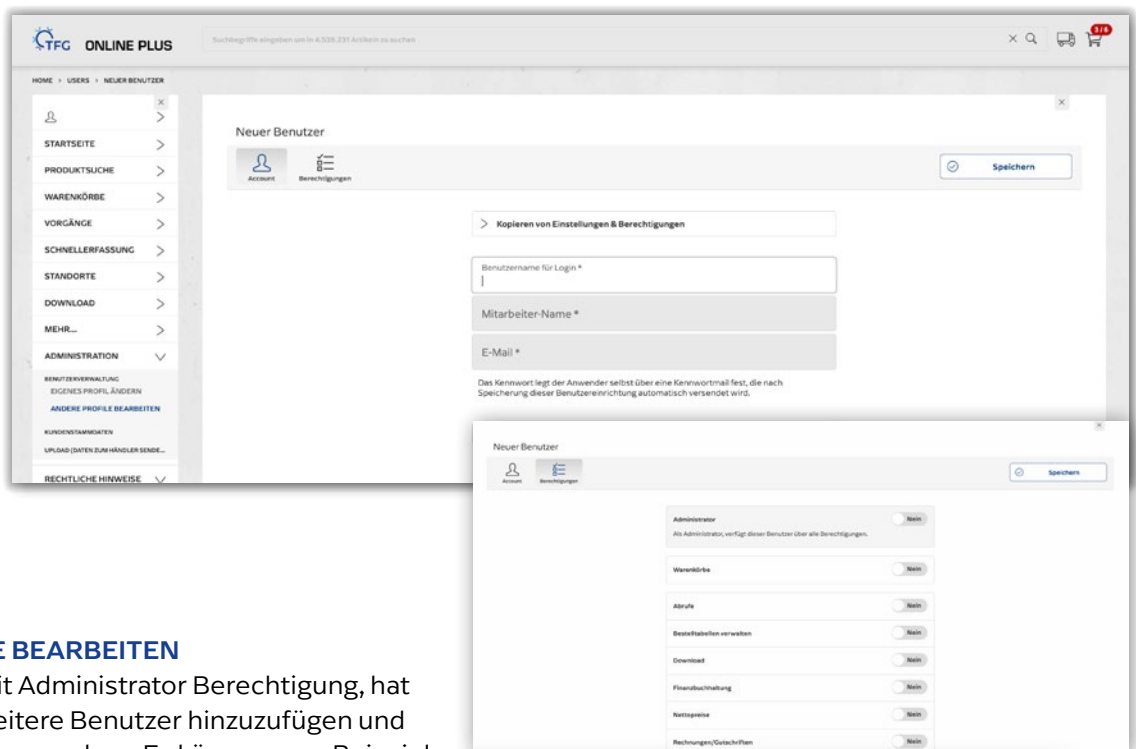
TFG ONLINE PLUS

Suchbegriffe eingeben um in 4.538.231 Artikeln zu suchen

3/8

HOME > USERS > NEUER BENUTZER

STARTSEITE
PRODUKTSUCHE
WARENKÖRBE
VORGÄNGE
SCHNELLERFASSUNG
STANDORTE
DOWNLOAD
MEHR...
ADMINISTRATION
BENUTZERVERWALTUNG
EIGENES PROFIL ÄNDERN
ANDERE PROFILE BEARBEITEN
KUNDENSTAMMDATEN
UPLOAD (DATEN ZUM HÄNDLER SENDE...
RECHTLICHE HINWEISE

Neuer Benutzer

Account
Berechtigungen

Speichern

Kopieren von Einstellungen & Berechtigungen

Benutzername für Login *

Mitarbeiter-Name *

E-Mail *

Das Kennwort legt der Anwender selbst über eine Kennwortmail fest, die nach Speicherung dieser Benutzereinrichtung automatisch versendet wird.

Neuer Benutzer

Account
Berechtigungen

Speichern

Administrator
Als Administrator, verfügt dieser Benutzer über alle Berechtigungen.
Nein

Warenkörbe
Nein

Abrufe
Nein
Bestelltabellen verwalten
Nein
Download
Nein
Finanzbuchhaltung
Nein
Nettopreise
Nein
Rechnungen/Gutschriften
Nein

E BEARBEITEN
it Administrator Berechtigung, hat
eitere Benutzer hinzuzufügen und
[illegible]